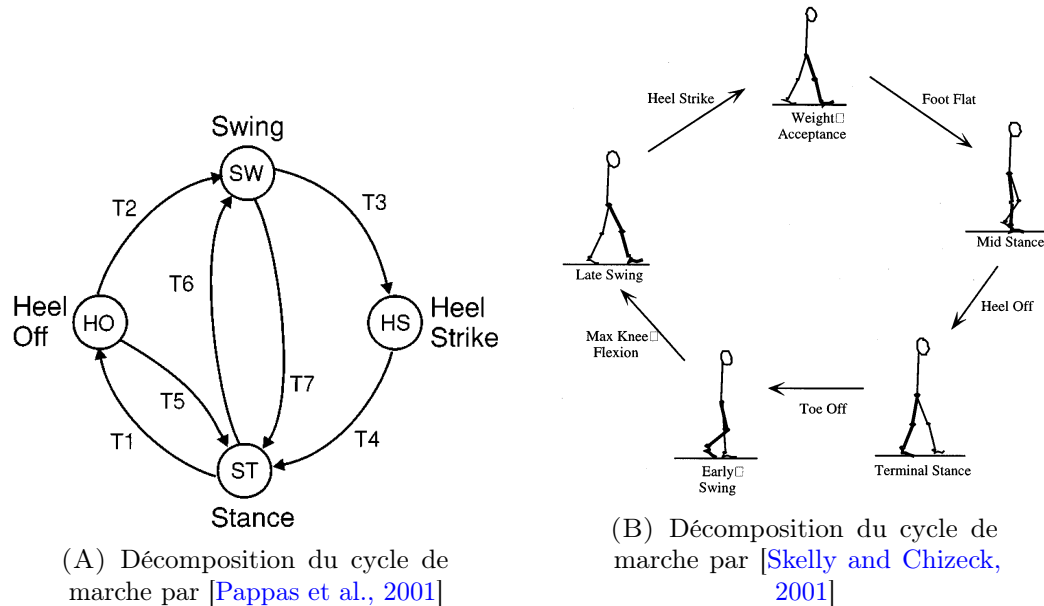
Swing

SW

T2

T3

Heel Off

HO

T6

HS

Heel Strike

T5

T7

T1

T4

ST

Stance

(A) Décomposition du cycle de marche par [Pappas et al., 2001]

Heel Strike

Weight□ Acceptance

Foot Flat

Mid Stance

Late Swing

Heel Off

Max Knee□ Flexion

Toe Off

Early□ Swing

Terminal Stance

(B) Décomposition du cycle de marche par [Skelly and Chizeck, 2001]